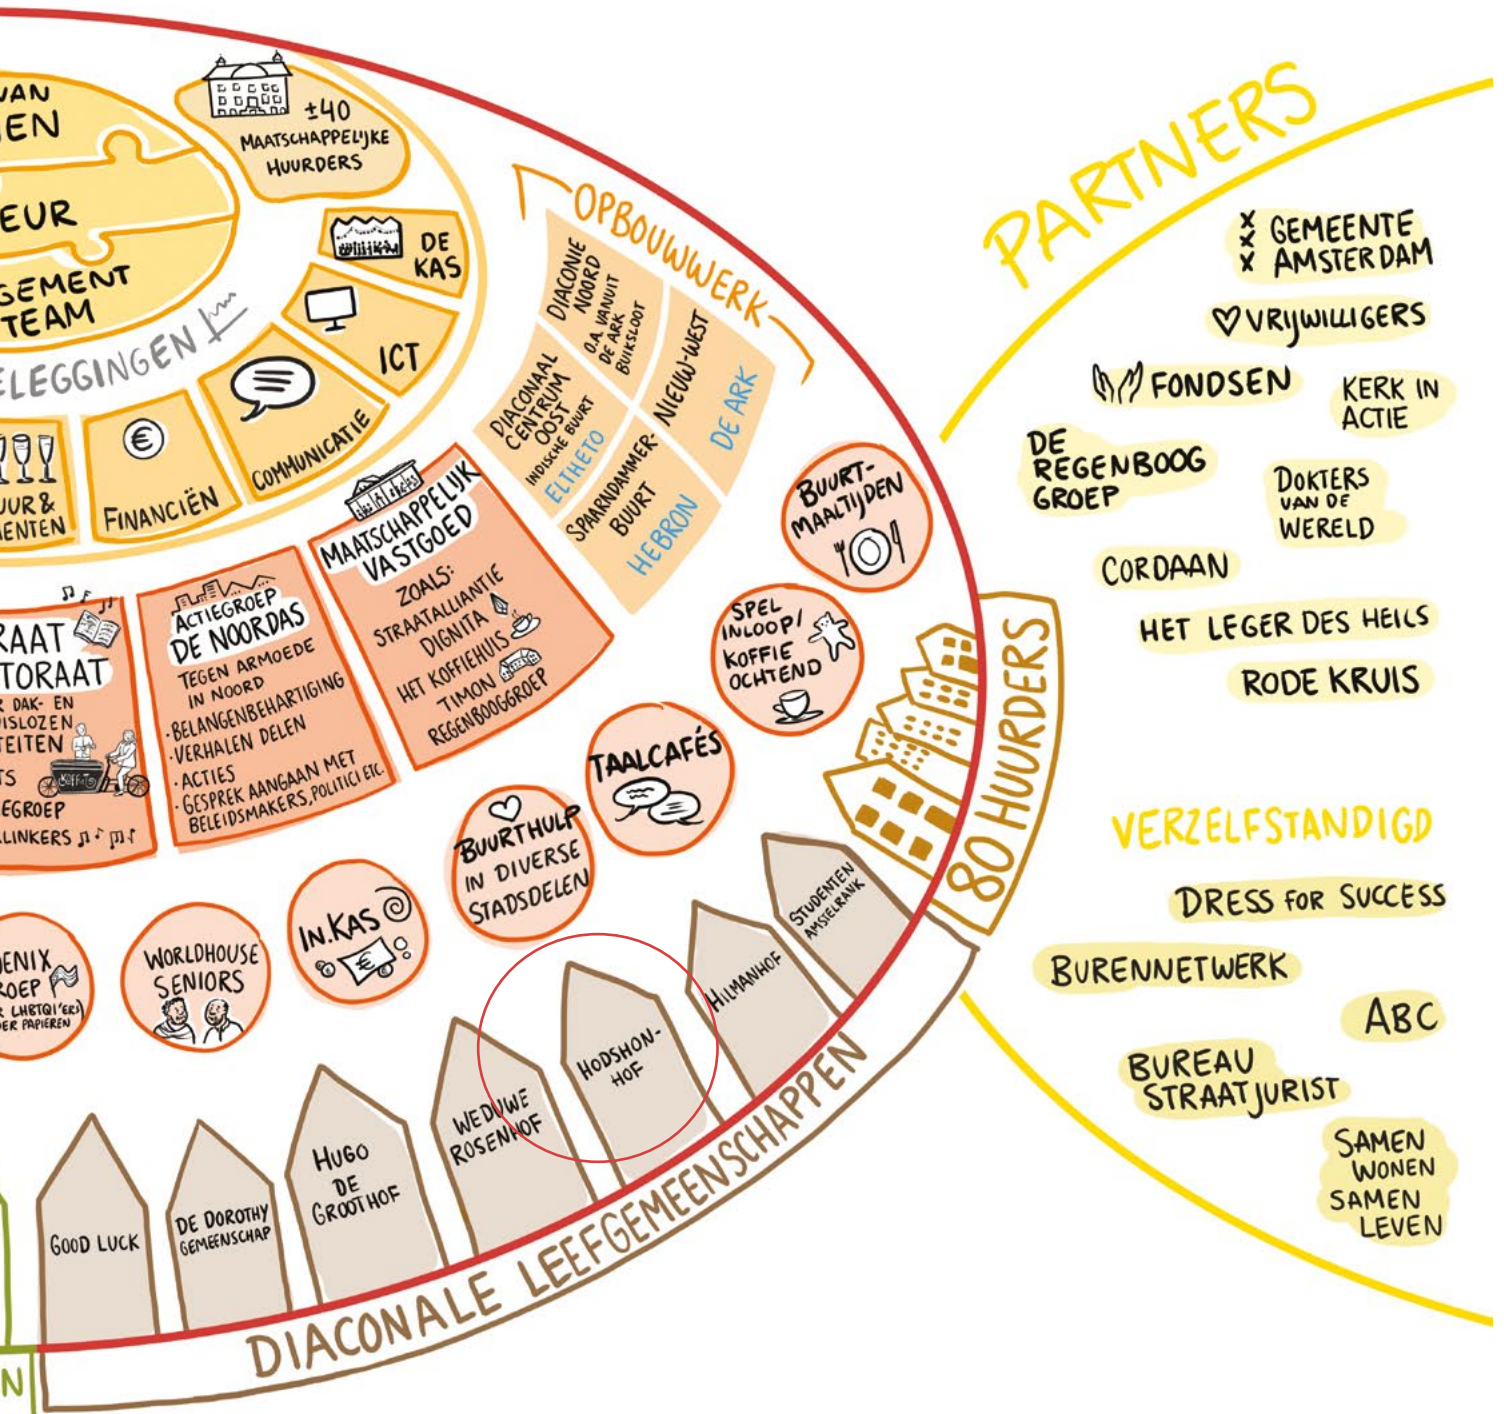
VAN
EN

EUR

GEMENT
TEAM

ELEGGINGEN

±40
MAATSCHAPPELIJKE
HUURDERS

DE
KAS

ICT

COMMUNICATIE

FINANCIËN

UUR &
ENTEN

OPBOUWWERK

DIACONIE
NOORD
O.A. VANUIT
DE ARK
BUIKSLOOT

NIEUW-WEST
DE ARK

DIACONAAL
CENTRUM
OOST
INDISCHE BUURT
ELTHETO

SPAARNDAMMER-
BUURT
HEBRON

MAATSCHAPPELIJK
VASTGOED
ZOALS:
STRAATALLIANTIE
DIGNITA
HET KOFFIEHUIS
TIMON
REGENBOOGGROEP

ACTIEGROEP
DE NOORDAS
TEGEN ARMOEDE
IN NOORD
·BELANGENBEHARTIGING
·VERHALEN DELEN
·ACTIES
·GESPREK AANGAAN MET
BELEIDSMAKERS, POLITICI ETC.

RAAT
TORAAT
R DAK- EN
HUISLOZEN
TEITEN
TS
EGROEP
LINKERS

BUURT-
MAALTIJDEN

SPEL
INLOOP/
KOFFIE
OCHTEND

TAALCAFÉS

BUURTHULP
IN DIVERSE
STADSDELEN

IN.KAS

WORLDHOUSE
SENIORS

ENIX
ROEP
R LHBTQI'ERS
ER PAPIEREN

80 HUURDERS

STUDENTEN
AMSTELRANK

HILMANHOF

HODSHON-
HOF

WEDUWE
ROSENHOF

HUGO
DE
GROOTHOF

DE DOROTHY
GEMEENSCHAP

GOOD LUCK

DIACONALE LEEFGEMEENSCHAPPEN

N

PARTNERS

GEMEENTE
AMSTERDAM

VRIJWILLIGERS

FONDSEN

KERK IN
ACTIE

DE
REGENBOOG
GROEP

DOKTERS
VAN DE
WERELD

CORDAAN

HET LEGER DES HEILS

RODE KRUIS

VERZELFSTANDIGD

DRESS FOR SUCCESS

BURENNETWERK

ABC

BUREAU
STRAATJURIST

SAMEN
WONEN
SAMEN
LEVEN